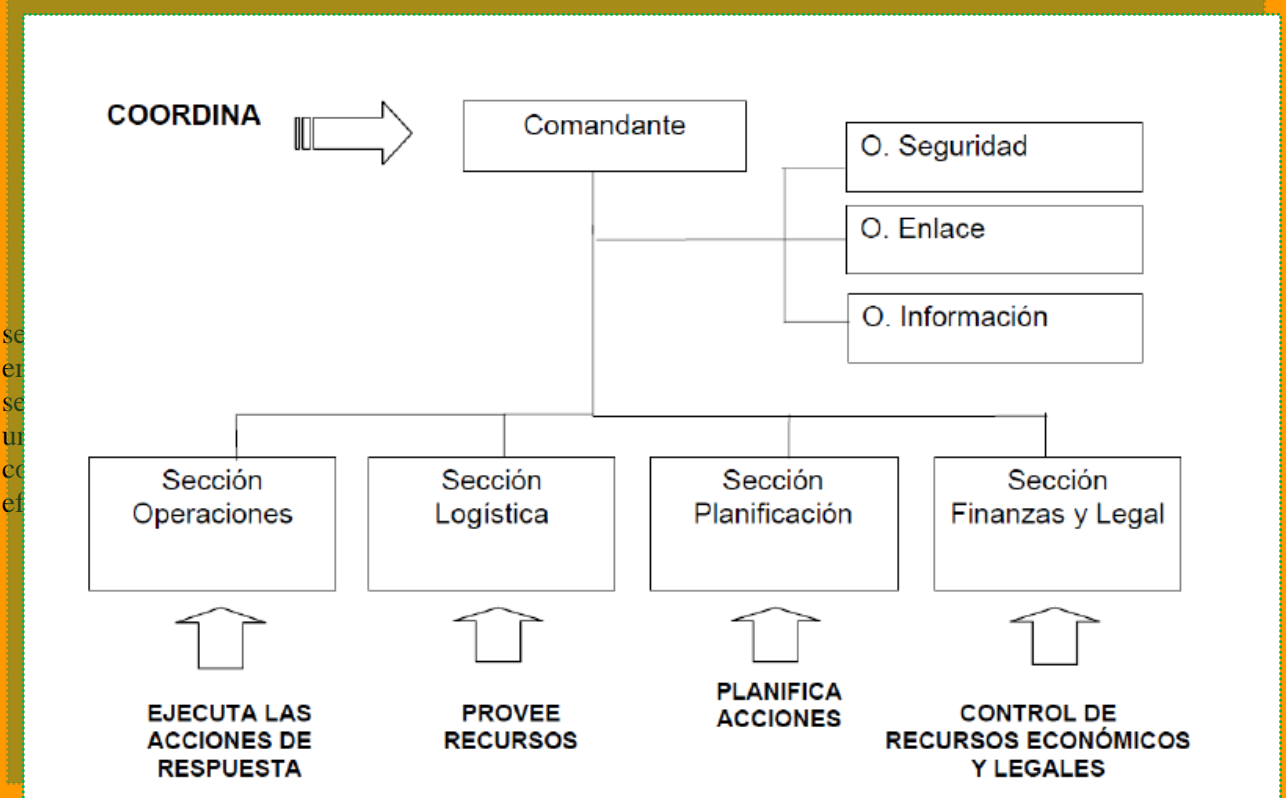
COORDINA

Comandante

O. Seguridad

O. Enlace

O. Información

se
er
se
ur
co
ef

Sección Operaciones

Sección Logística

Sección Planificación

Sección Finanzas y Legal

EJECUTA LAS ACCIONES DE RESPUESTA

PROVEE RECURSOS

PLANIFICA ACCIONES

CONTROL DE RECURSOS ECONÓMICOS Y LEGALES